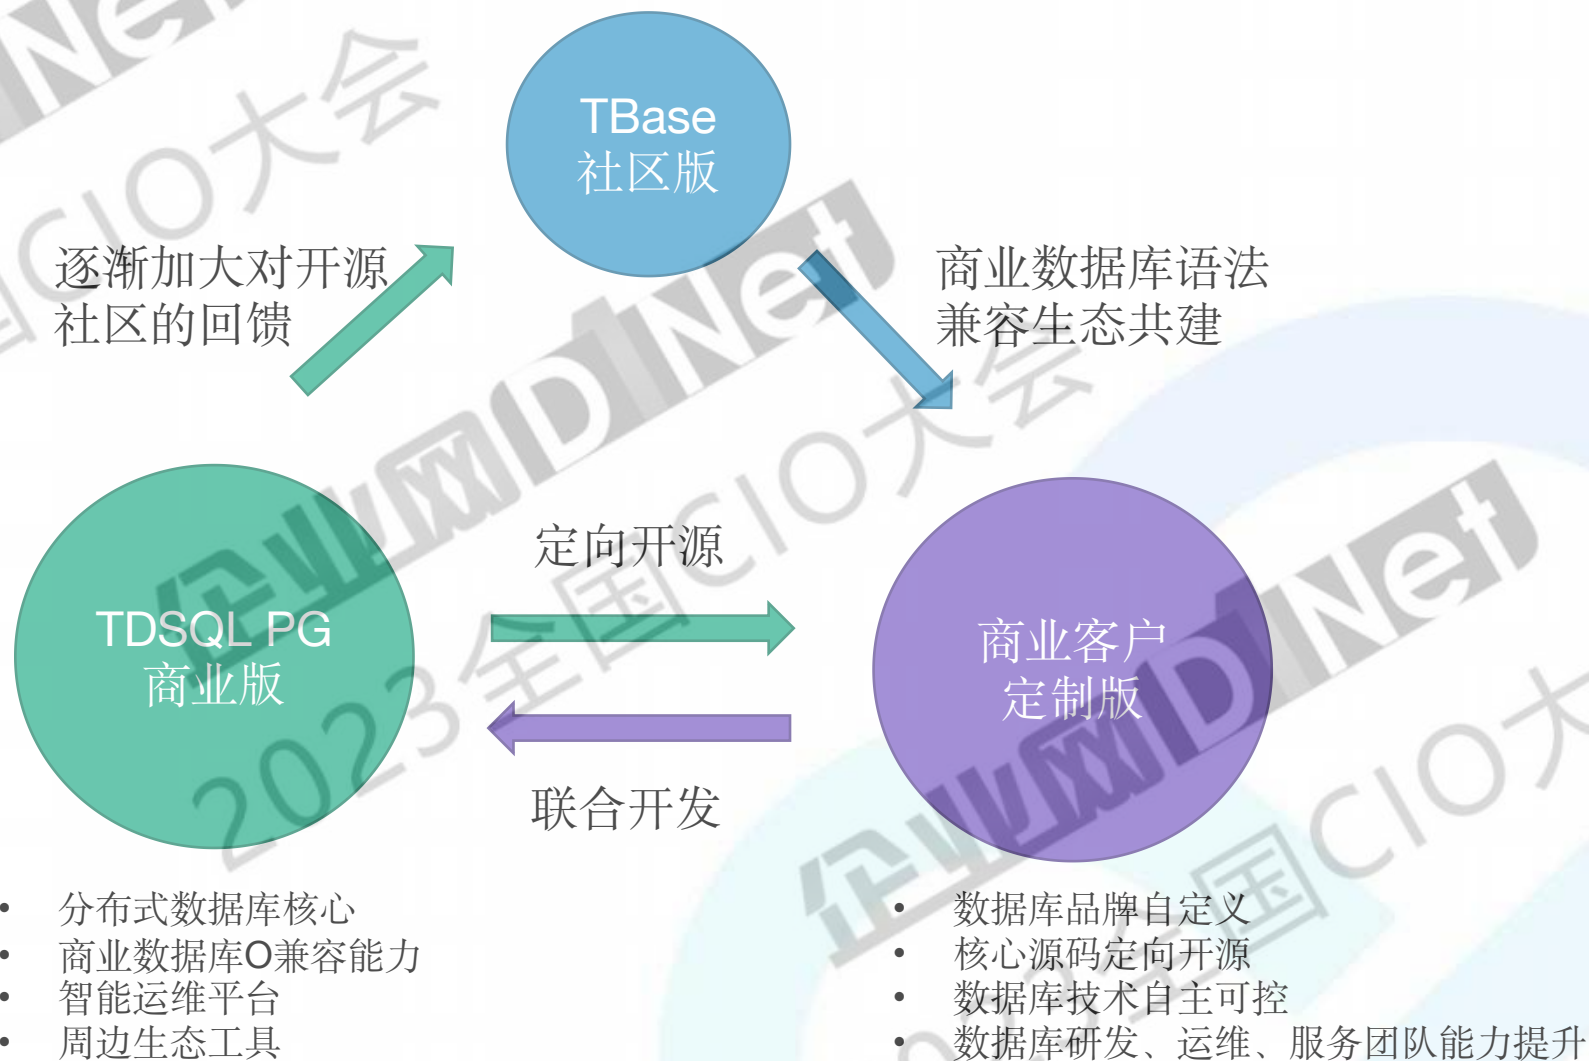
TBase
社区版

逐渐加大对开源社区的回馈

商业数据库语法兼容生态共建

定向开源

TDSQL PG
商业版

商业客户
定制版

联合开发

- 分布式数据库核心
- 商业数据库O兼容能力
- 智能运维平台
- 周边生态工具

- 数据库品牌自定义
- 核心源码定向开源
- 数据库技术自主可控
- 数据库研发、运维、服务团队能力提升

企业网D1Net
2023全国CIO大会